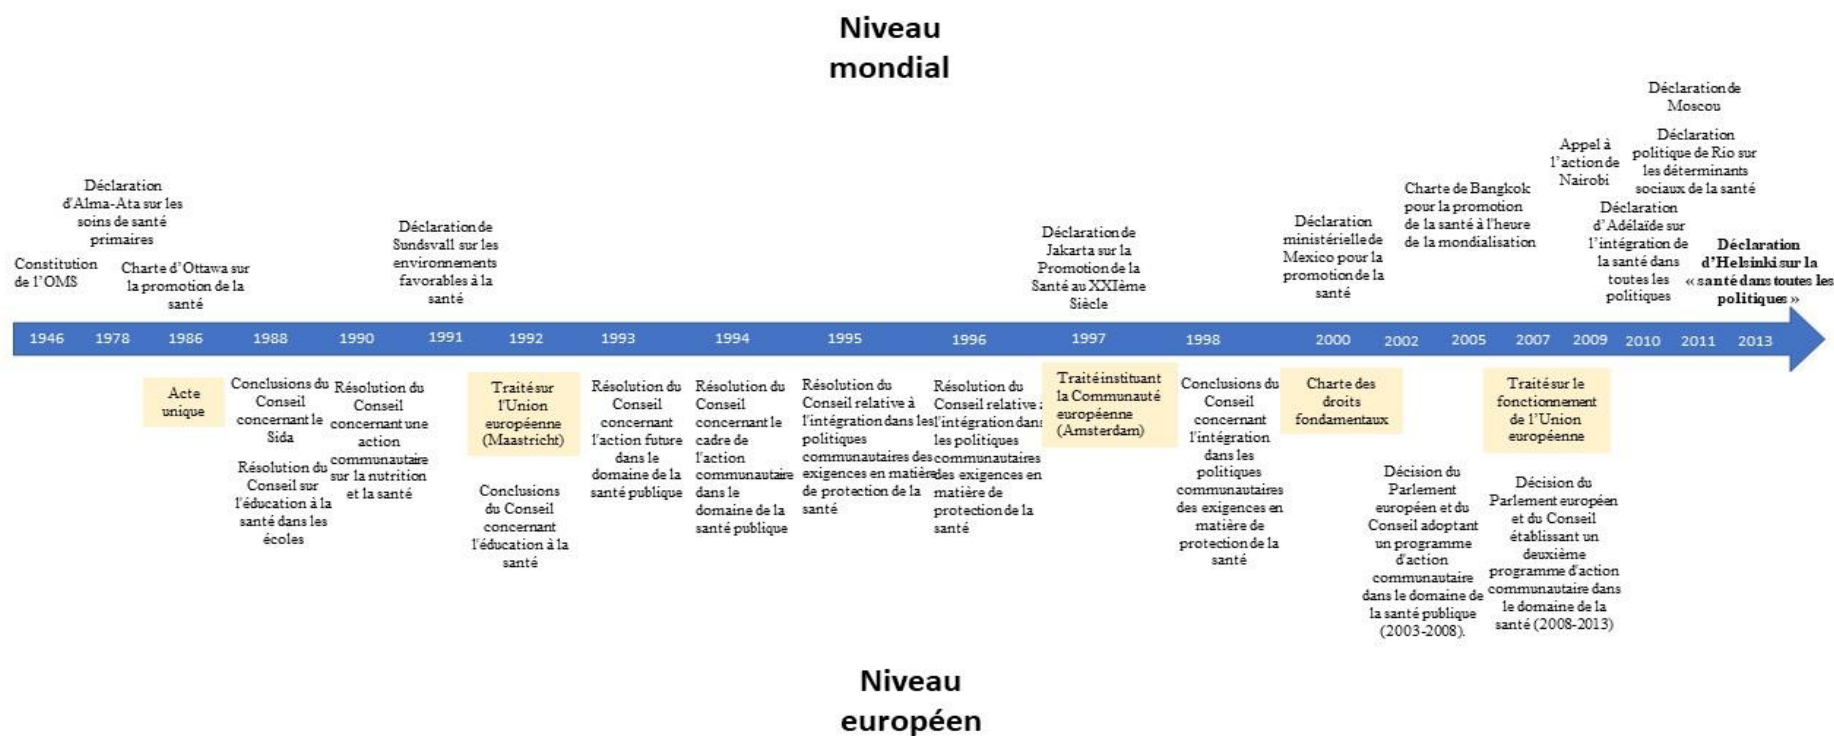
Niveau mondial

Constitution de l'OMS

Déclaration d'Alma-Ata sur les soins de santé primaires

Charte d'Ottawa sur la promotion de la santé

Déclaration de Sundsvall sur les environnements favorables à la santé

Déclaration de Jakarta sur la Promotion de la Santé au XXIème Siècle

Déclaration ministérielle de Mexico pour la promotion de la santé

Charte de Bangkok pour la promotion de la santé à l'heure de la mondialisation

Appel à l'action de Nairobi

Déclaration de Moscou

Déclaration politique de Rio sur les déterminants sociaux de la santé

Déclaration d'Adélaïde sur l'intégration de la santé dans toutes les politiques

Déclaration d'Helsinki sur la « santé dans toutes les politiques »

1946 1978 1986 1988 1990 1991 1992 1993 1994 1995 1996 1997 1998 2000 2002 2005 2007 2009 2010 2011 2013

Acte unique

Conclusions du Conseil concernant le Sida

Résolution du Conseil sur l'éducation à la santé dans les écoles

Résolution du Conseil concernant une action communautaire sur la nutrition et la santé

Traité sur l'Union européenne (Maastricht)

Conclusions du Conseil concernant l'éducation à la santé

Résolution du Conseil concernant l'action future dans le domaine de la santé publique

Résolution du Conseil concernant le cadre de l'action communautaire dans le domaine de la santé publique

Résolution du Conseil relative à l'intégration dans les politiques communautaires des exigences en matière de protection de la santé

Résolution du Conseil relative à l'intégration dans les politiques communautaires des exigences en matière de protection de la santé

Traité instituant la Communauté européenne (Amsterdam)

Conclusions du Conseil concernant l'intégration dans les politiques communautaires des exigences en matière de protection de la santé

Charte des droits fondamentaux

Décision du Parlement européen et du Conseil adoptant un programme d'action communautaire dans le domaine de la santé publique (2003-2008).

Traité sur le fonctionnement de l'Union européenne

Décision du Parlement européen et du Conseil établissant un deuxième programme d'action communautaire dans le domaine de la santé (2008-2013)

Niveau européen